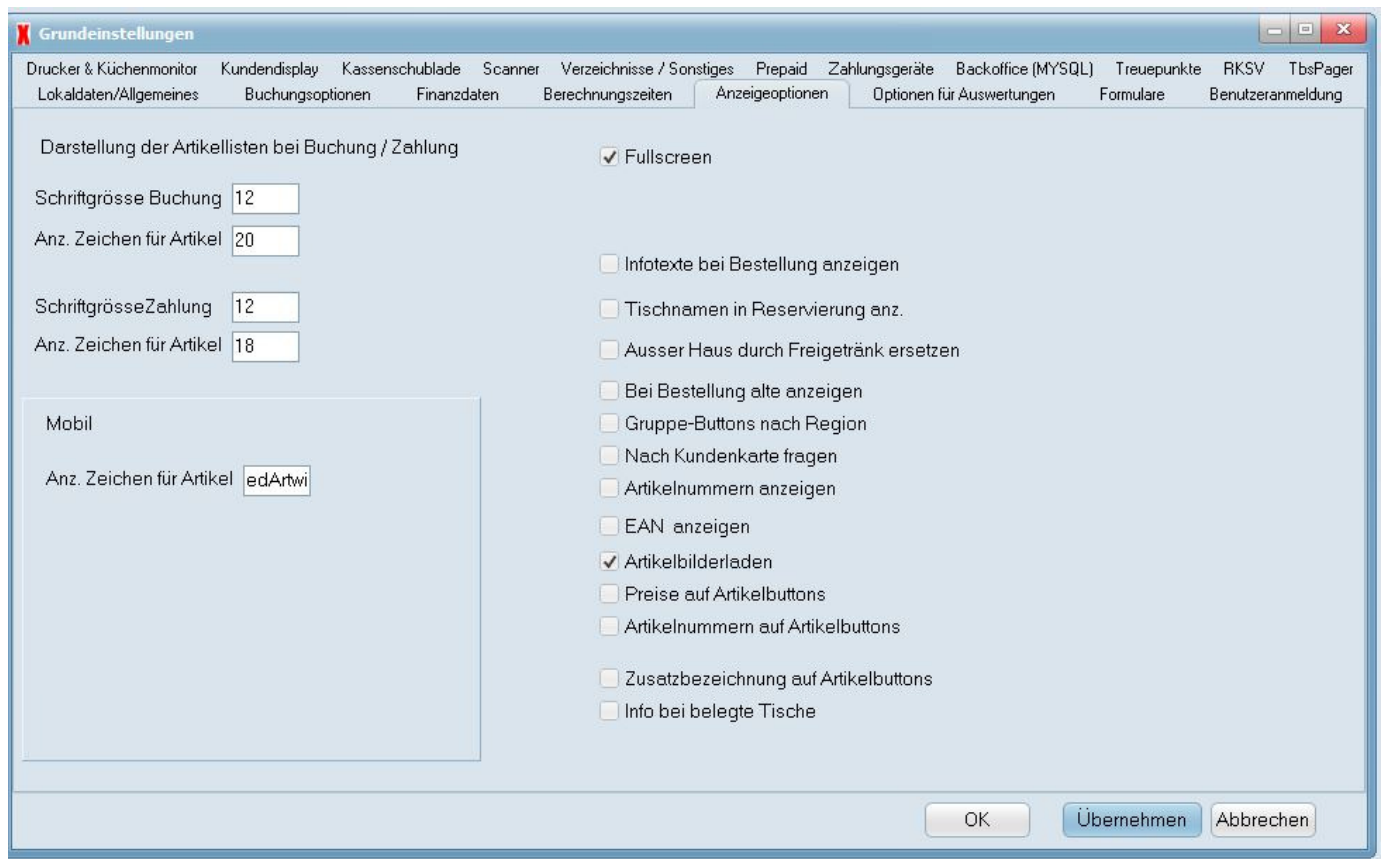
Grundeinstellungen

Drucker & Küchenmonitor Kundendisplay Kassenschublade Scanner Verzeichnisse / Sonstiges Prepaid Zahlungsgeräte Backoffice (MYSQL) Treuepunkte RKSV TbsPager
Lokaldaten/Allgemeines Buchungsoptionen Finanzdaten Berechnungszeiten Anzeigeoptionen Optionen für Auswertungen Formulare Benutzeranmeldung

Darstellung der Artikellisten bei Buchung / Zahlung

Schriftgrösse Buchung 12
Anz. Zeichen für Artikel 20

SchriftgrösseZahlung 12
Anz. Zeichen für Artikel 18

Mobil

Anz. Zeichen für Artikel edArtwi

✓ Fullscreen

Infotexte bei Bestellung anzeigen
Tischnamen in Reservierung anz.
Ausser Haus durch Freigetränk ersetzen
Bei Bestellung alte anzeigen
Gruppe-Buttons nach Region
Nach Kundenkarte fragen
Artikelnummern anzeigen
EAN anzeigen
✓ Artikelbilderladen
Preise auf Artikelbuttons
Artikelnummern auf Artikelbuttons
Zusatzbezeichnung auf Artikelbuttons
Info bei belegte Tische

OK Übernehmen Abbrechen